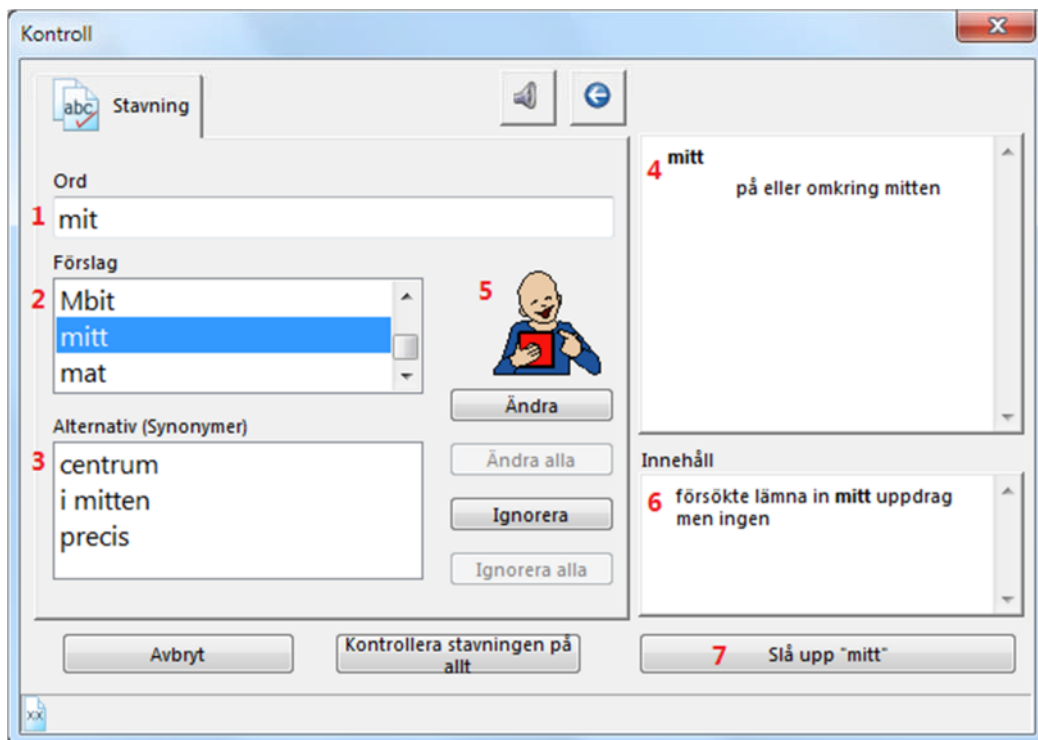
Kontroll

abc Stavning

Ord

1 mit

Förslag

2 Mbit
mitt
mat

5

Ändra

Alternativ (Synonymer)

3 centrum
i mitten
precis

Ändra alla

Ignorera

Ignorera alla

4 **mitt**
på eller omkring mitten

Innehåll

6 försökte lämna in **mitt** uppdrag men ingen

Avbryt

Kontrollera stavningen på allt

7 Slå upp "mitt"